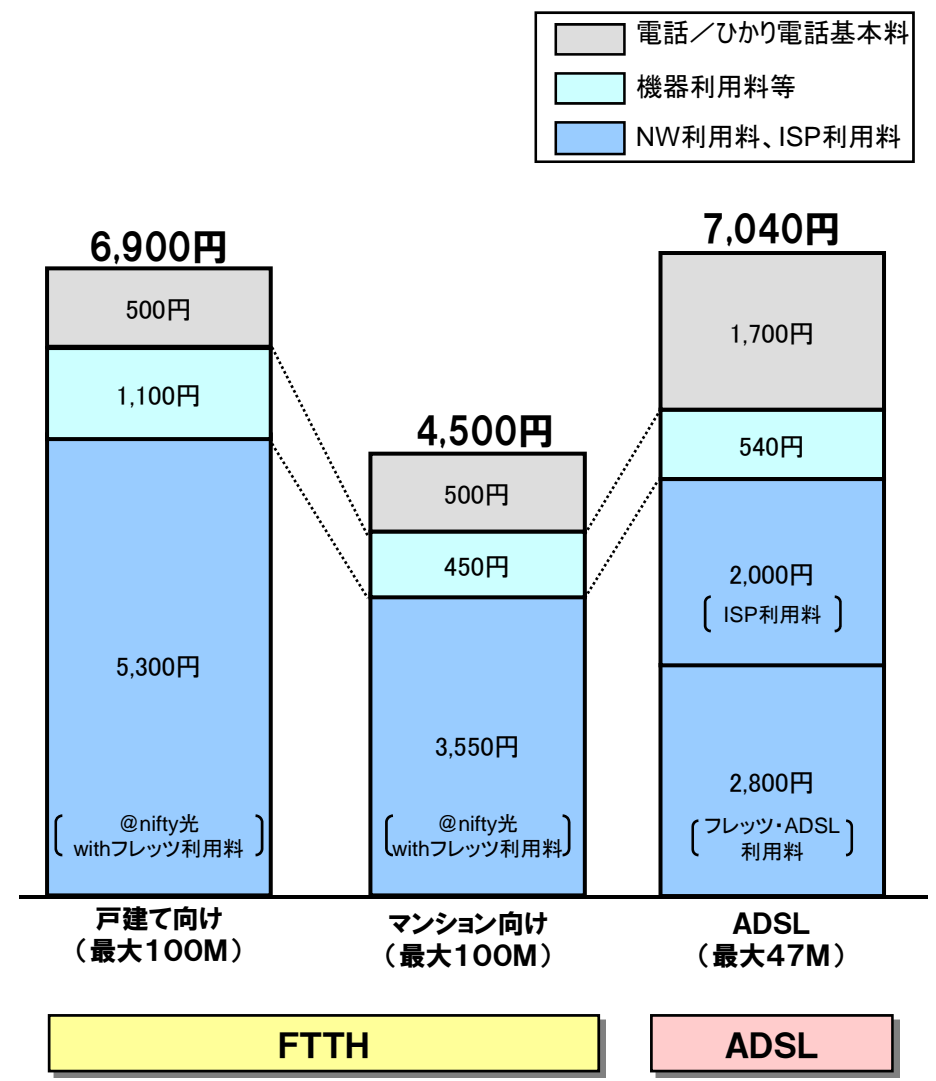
電話／ひかり電話基本料

機器利用料等

NW利用料、ISP利用料

6,900円

500円

1,100円

5,300円

@nifty光 withフレッツ利用料

戸建て向け （最大100M）

4,500円

500円

450円

3,550円

@nifty光 withフレッツ利用料

マンション向け （最大100M）

7,040円

1,700円

540円

2,000円

ISP利用料

2,800円

フレッツ・ADSL 利用料

ADSL （最大47M）

FTTH

ADSL